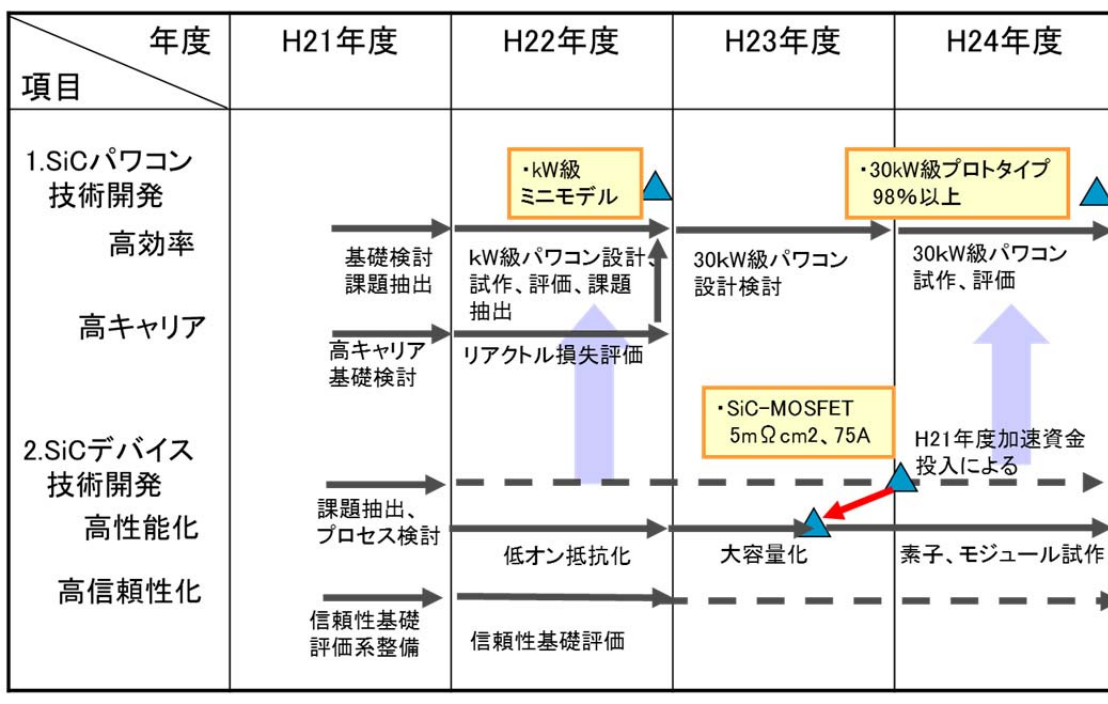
| 年度 項目 | H21年度 | H22年度 | H23年度 | H24年度 |
|---|---|---|---|---|
| 1.SiCパワコン技術開発 | | ・kW級 ミニモデル | | ・30kW級プロトタイプ 98%以上 |
| 高効率 | 基礎検討 課題抽出 | kW級パワコン設計、試作、評価、課題抽出 | 30kW級パワコン 設計検討 | 30kW級パワコン 試作、評価 |
| 高キャリア | 高キャリア 基礎検討 | リアクトル損失評価 | | |
| 2.SiCデバイス技術開発 | | | ・SiC-MOSFET 5mΩcm2、75A | H21年度加速資金 投入による |
| 高性能化 | 課題抽出、プロセス検討 | 低オン抵抗化 | 大容量化 | 素子、モジュール試作 |
| 高信頼性化 | 信頼性基礎 評価系整備 | 信頼性基礎評価 | | |